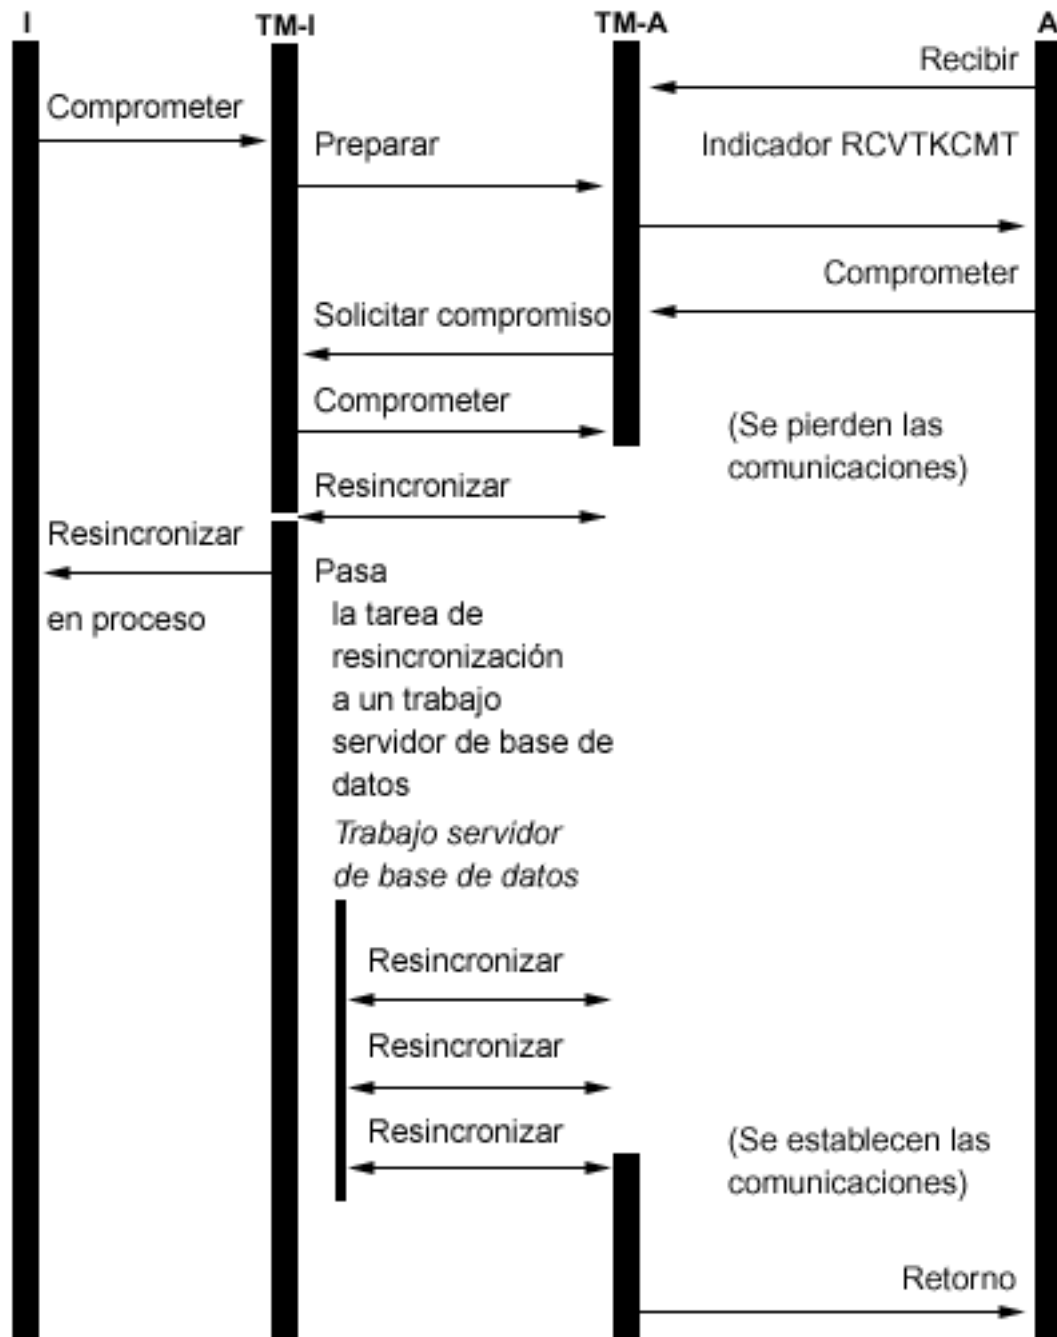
I
TM-I
TM-A
A

Recibir

Comprometer

Preparar

Indicador RCVTKCMT

Comprometer

Solicitar compromiso

Comprometer

(Se pierden las comunicaciones)

Resincronizar

Resincronizar

en proceso

Pasa la tarea de resincronización a un trabajo servidor de base de datos

*Trabajo servidor de base de datos*

Resincronizar

Resincronizar

Resincronizar

(Se establecen las comunicaciones)

Retorno